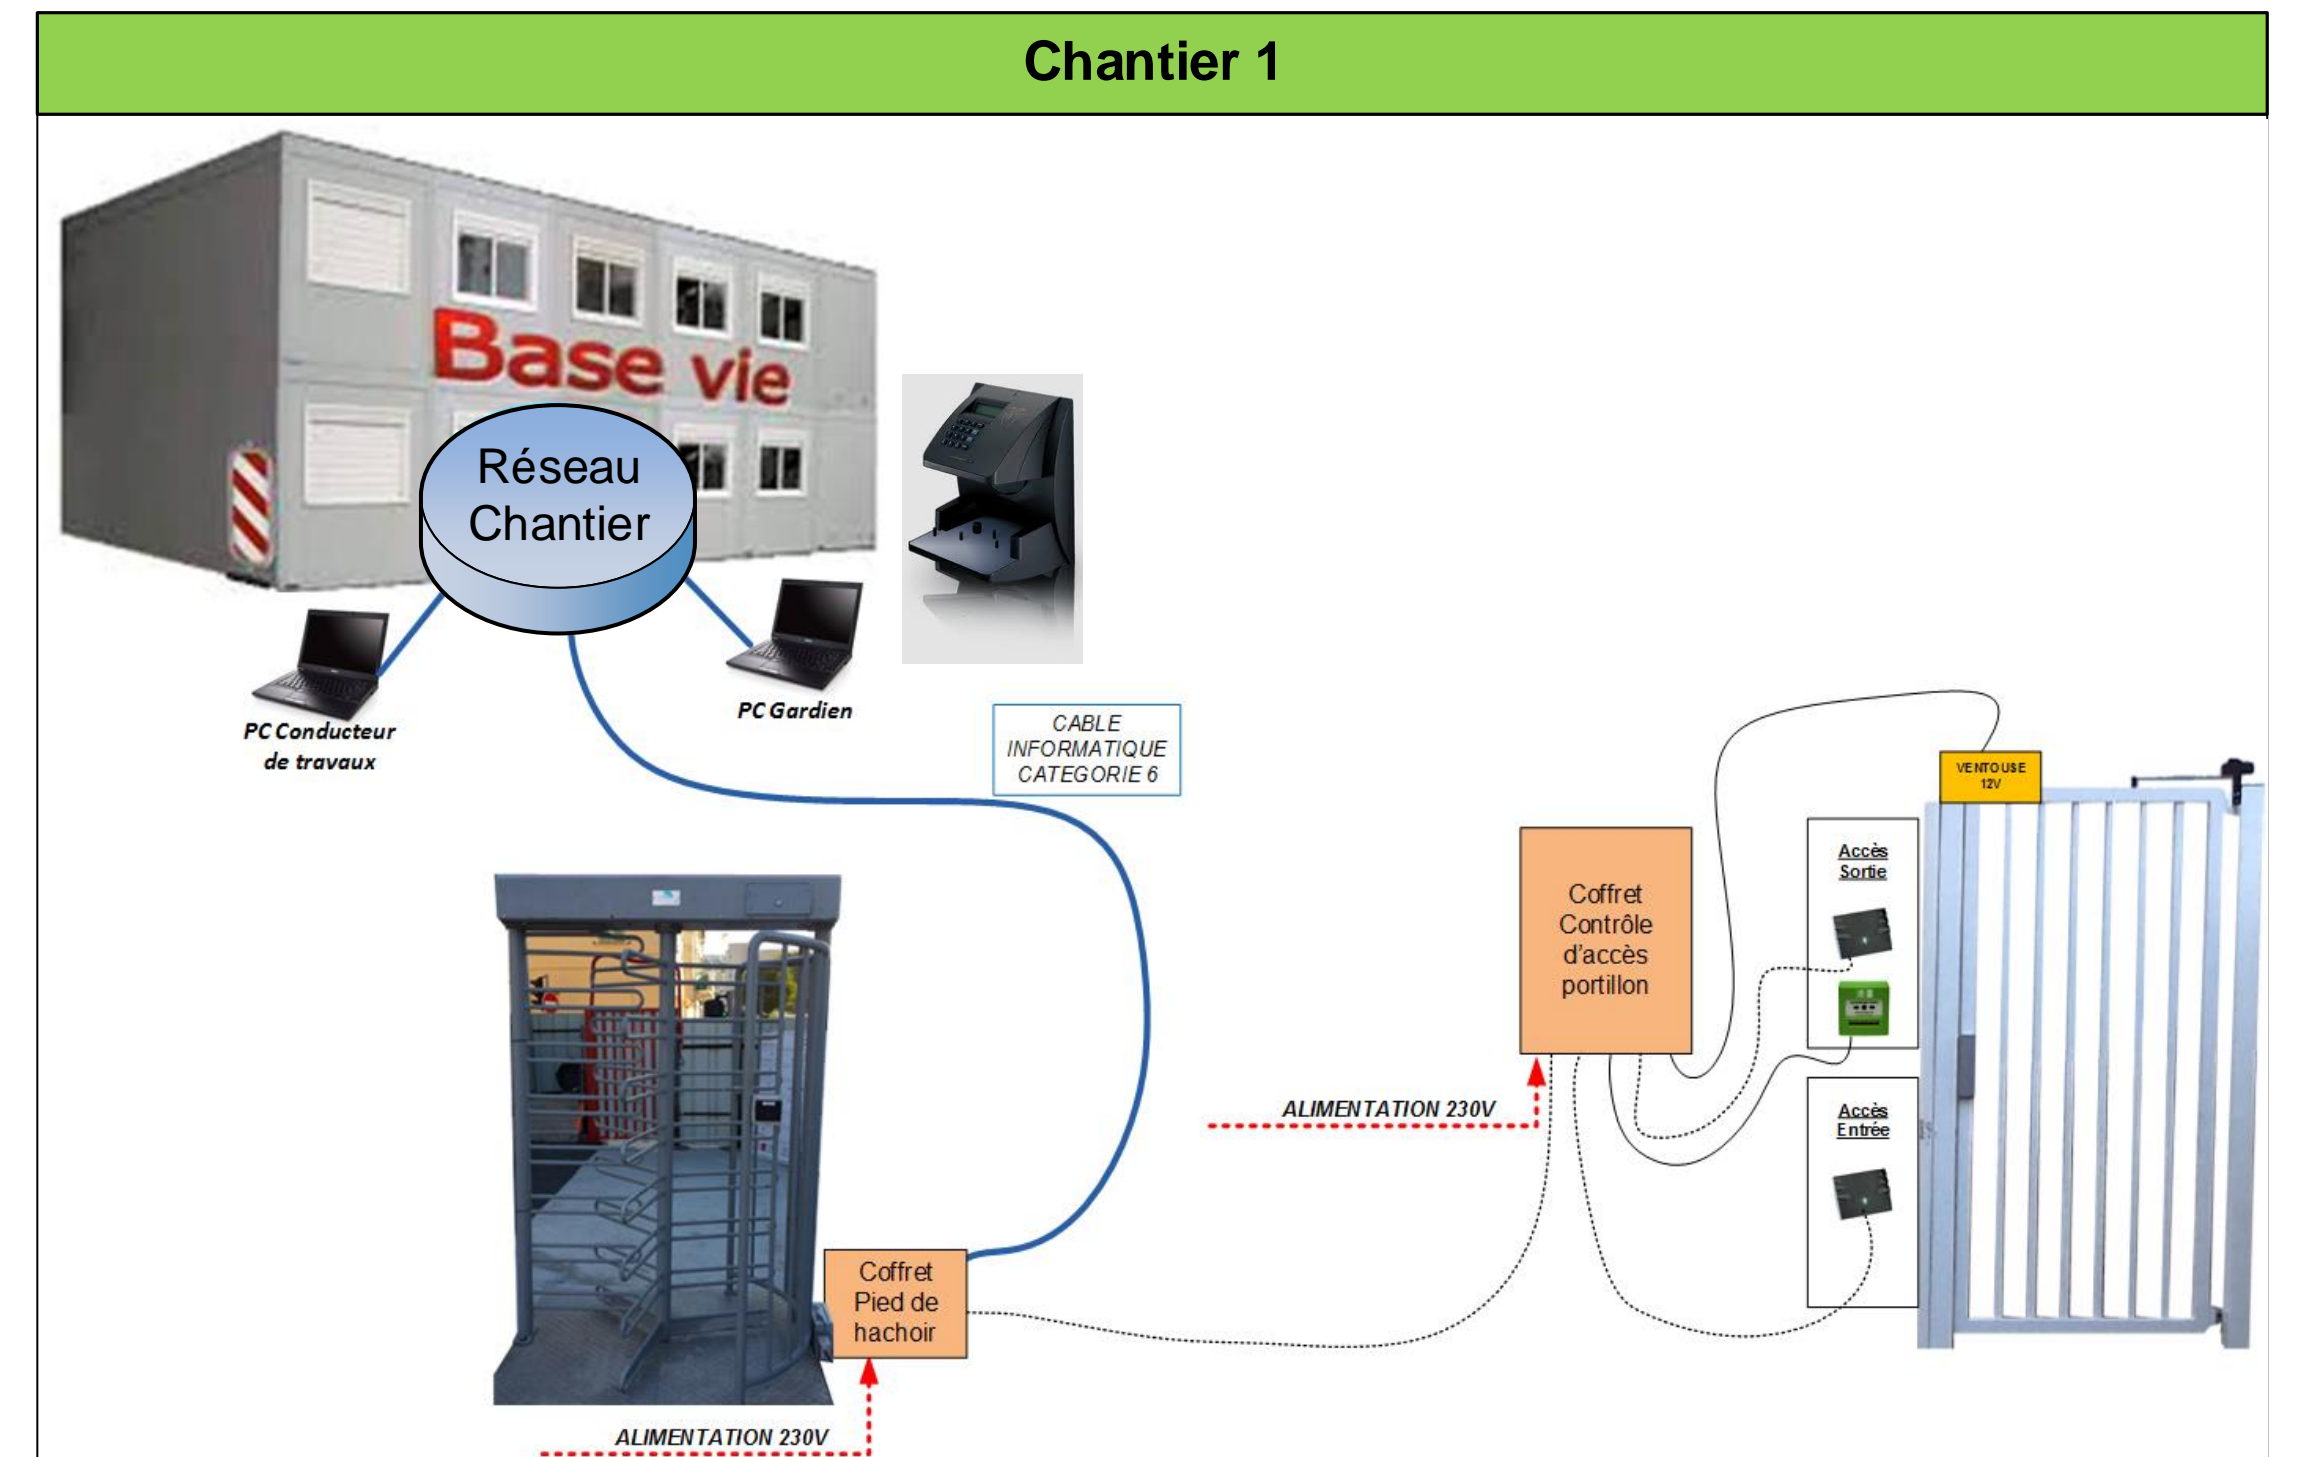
Chantier 1

Base vie

Réseau Chantier

PC Conducteur de travaux

PC Gardien

CABLE INFORMATIQUE CATEGORIE 6

VENTOUSE 12V

Accès Sortie

Coffret Contrôle d'accès portillon

Accès Entrée

ALIMENTATION 230V

Coffret Pied de hachoir

ALIMENTATION 230V